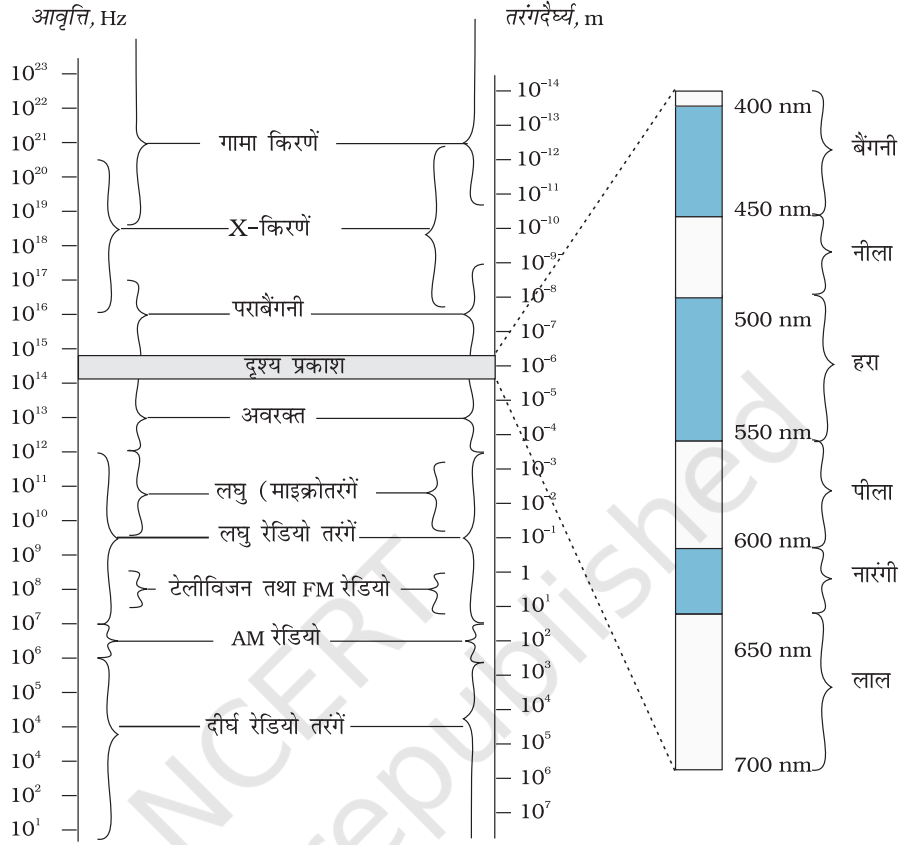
आवृत्ति, Hz

तरंगदैर्घ्य, m

$10^{23}$
$10^{22}$
$10^{21}$
$10^{20}$
$10^{19}$
$10^{18}$
$10^{17}$
$10^{16}$
$10^{15}$
$10^{14}$
$10^{13}$
$10^{12}$
$10^{11}$
$10^{10}$
$10^{9}$
$10^{8}$
$10^{7}$
$10^{6}$
$10^{5}$
$10^{4}$
$10^{4}$
$10^{2}$
$10^{1}$

गामा किरणें

X–किरणें

पराबैंगनी

दृश्य प्रकाश

अवरक्त

लघु (माइक्रोतरंगें

लघु रेडियो तरंगें

टेलीविजन तथा FM रेडियो

AM रेडियो

दीर्घ रेडियो तरंगें

$10^{-14}$
$10^{-13}$
$10^{-12}$
$10^{-11}$
$10^{-10}$
$10^{-9}$
$10^{-8}$
$10^{-7}$
$10^{-6}$
$10^{-5}$
$10^{-4}$
$10^{-3}$
$10^{-2}$
$10^{-1}$
1
$10^{1}$
$10^{2}$
$10^{3}$
$10^{4}$
$10^{5}$
$10^{6}$
$10^{7}$

400 nm
450 nm
500 nm
550 nm
600 nm
650 nm
700 nm

बैंगनी
नीला
हरा
पीला
नारंगी
लाल

NCERT
not to be republished